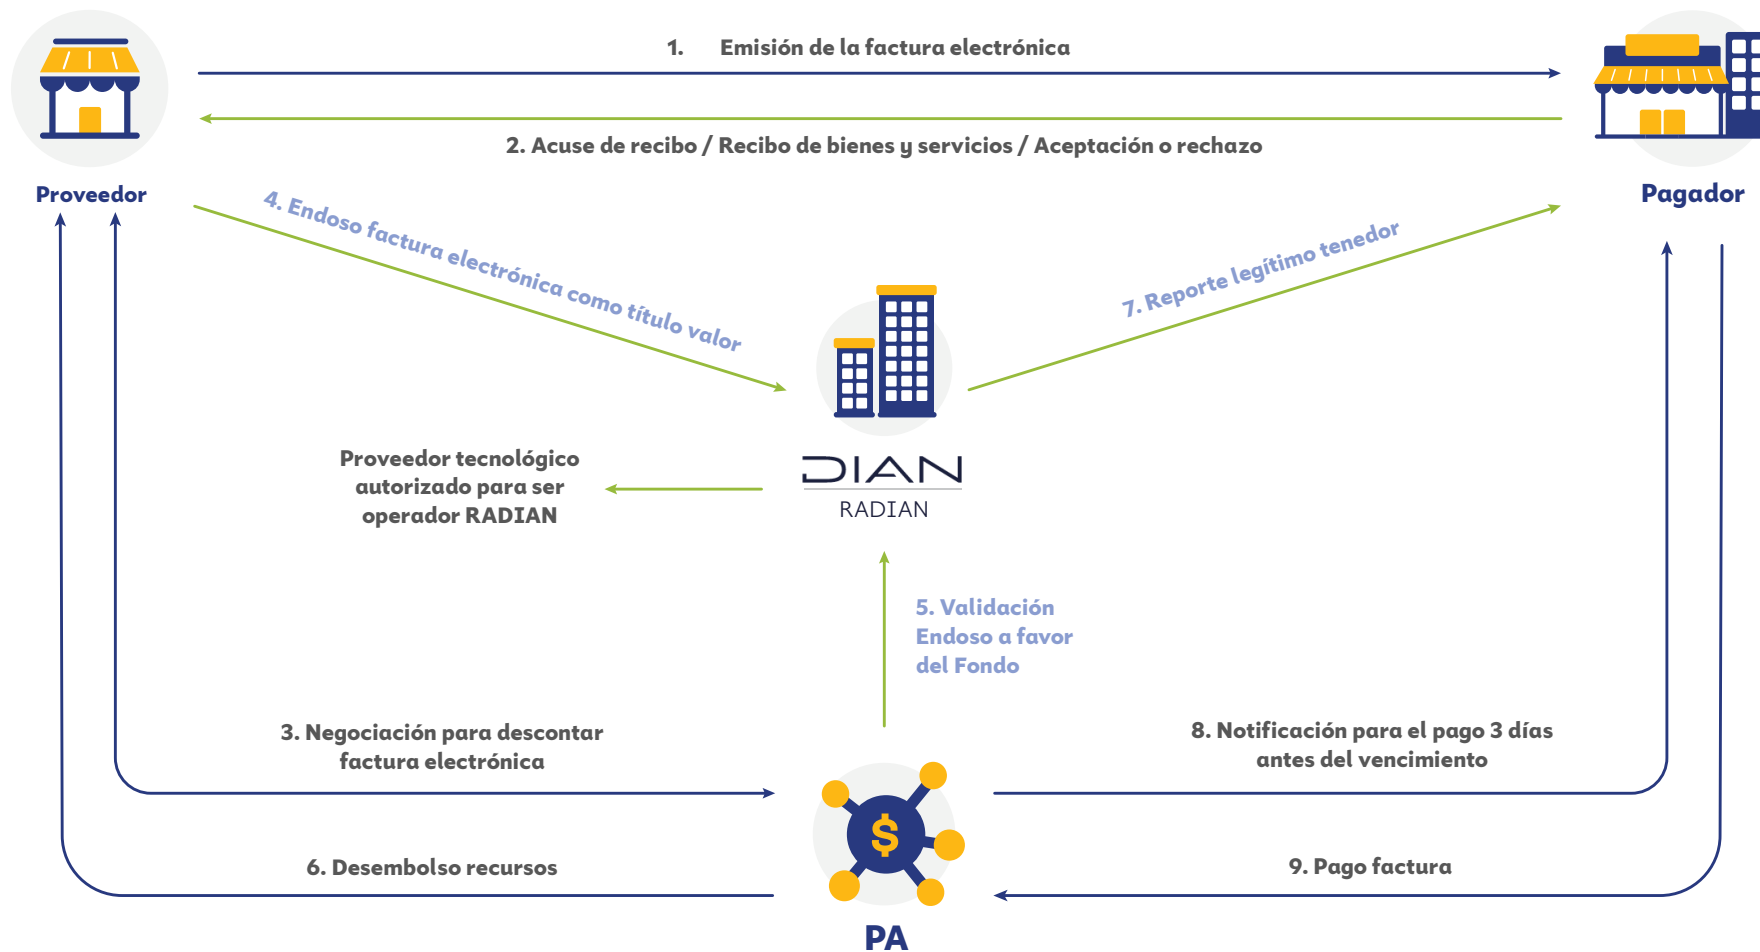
1. Emisión de la factura electrónica

2. Acuse de recibo / Recibo de bienes y servicios / Aceptación o rechazo

Proveedor

Pagador

4. Endoso factura electrónica como título valor

7. Reporte legítimo tenedor

Proveedor tecnológico autorizado para ser operador RADIAN

DIAN
RADIAN

5. Validación
Endoso a favor
del Fondo

3. Negociación para descontar factura electrónica

8. Notificación para el pago 3 días antes del vencimiento

$

6. Desembolso recursos

9. Pago factura

PA